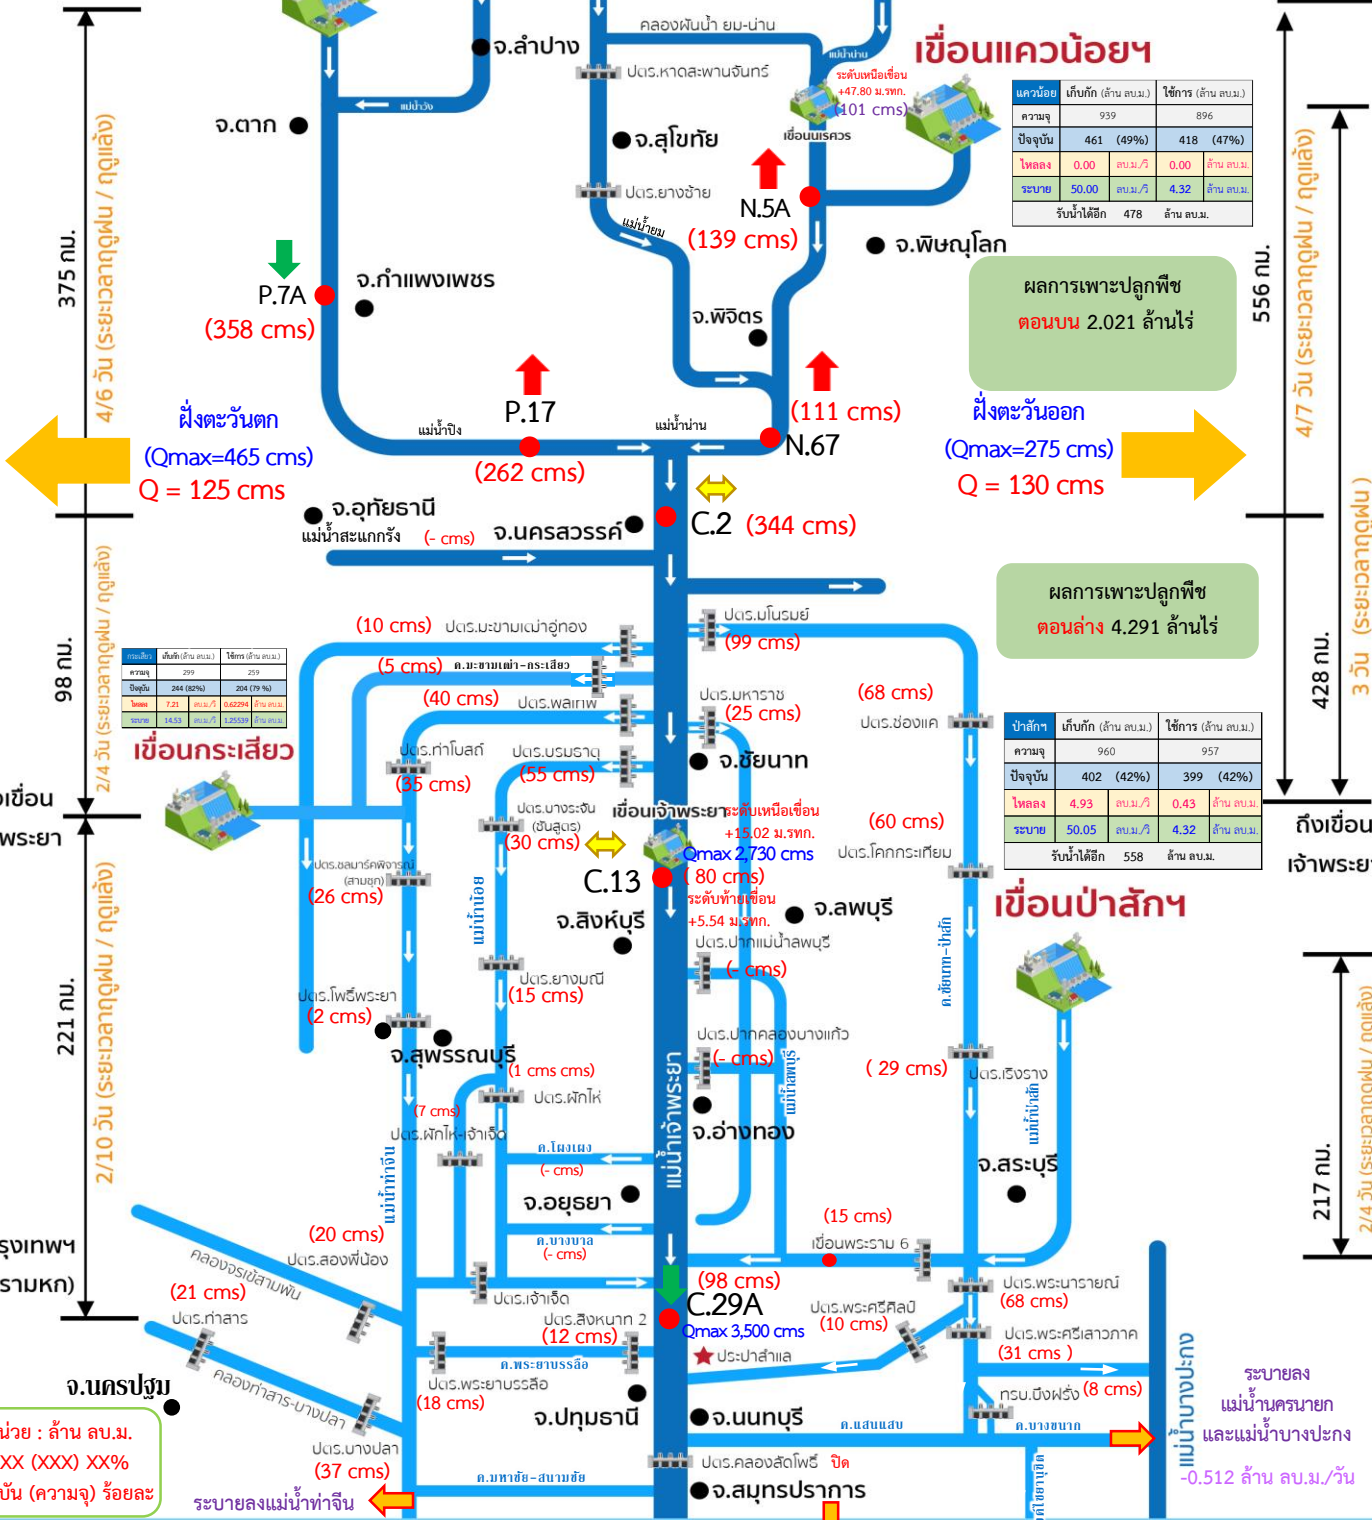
จ.ลำปาง
คลองผันน้ำ ยม-น่าน
แม่น้ำน่าน
เขื่อนแควน้อยฯ
ปตร.หาดสะพานจันทร์
ระดับเหนือเขื่อน +47.80 ม.รทก.
(101 cms)
เขื่อนนเรศวร
แม่น้ำวัง
จ.ตาก
จ.สุโขทัย
ปตร.ยางซ้าย
N.5A
(139 cms)
แม่น้ำยม
จ.พิษณุโลก

| แควน้อย | เก็บกัก (ล้าน ลบ.ม.) | | ใช้การ (ล้าน ลบ.ม.) | |
|---|---|---|---|---|
| ความจุ | 939 | | 896 | |
| ปัจจุบัน | 461 | (49%) | 418 | (47%) |
| ไหลลง | 0.00 | ลบ.ม./วิ | 0.00 | ล้าน ลบ.ม. |
| ระบาย | 50.00 | ลบ.ม./วิ | 4.32 | ล้าน ลบ.ม. |
| รับน้ำได้อีก | 478 | ล้าน ลบ.ม. | | |

375 กม.
4/6 วัน (ระยะเวลาฤดูฝน / ฤดูแล้ง)
P.7A
(358 cms)
จ.กำแพงเพชร
จ.พิจิตร
ผลการเพาะปลูกพืช
ตอนบน 2.021 ล้านไร่
556 กม.
4/7 วัน (ระยะเวลาฤดูฝน / ฤดูแล้ง)
ฝั่งตะวันตก
(Qmax=465 cms)
Q = 125 cms
P.17
แม่น้ำปิง
แม่น้ำน่าน
(111 cms)
N.67
(262 cms)
ฝั่งตะวันออก
(Qmax=275 cms)
Q = 130 cms
จ.อุทัยธานี
แม่น้ำสะแกกรัง
(- cms)
จ.นครสวรรค์
C.2 (344 cms)
ผลการเพาะปลูกพืช
ตอนล่าง 4.291 ล้านไร่
98 กม.
2/4 วัน (ระยะเวลาฤดูฝน / ฤดูแล้ง)
(10 cms) ปตร.มะขามเฒ่าอู่ทอง
ปตร.มโนรมย์
(99 cms)
(5 cms) ค.มะขามเฒ่า-กระเสียว

| กระเสียว | เก็บกัก (ล้าน ลบ.ม.) | | ใช้การ (ล้าน ลบ.ม.) | |
|---|---|---|---|---|
| ความจุ | 299 | | 259 | |
| ปัจจุบัน | 244 (82%) | | 204 (79 %) | |
| ไหลลง | 7.21 | ลบ.ม./วิ | 0.62294 | ล้าน ลบ.ม. |
| ระบาย | 14.53 | ลบ.ม./วิ | 1.25539 | ล้าน ลบ.ม. |

(40 cms) ปตร.พลเทพ
ปตร.มหาราช
(25 cms)
(68 cms)
ปตร.ช่องแค
428 กม.
3 วัน (ระยะเวลาฤดูฝน
เขื่อนกระเสียว
ปตร.ท่าโบสถ์
(35 cms)
ปตร.บรมธาตุ
(55 cms)
จ.ชัยนาท

| ป่าสักฯ | เก็บกัก (ล้าน ลบ.ม.) | | ใช้การ (ล้าน ลบ.ม.) | |
|---|---|---|---|---|
| ความจุ | 960 | | 957 | |
| ปัจจุบัน | 402 | (42%) | 399 | (42%) |
| ไหลลง | 4.93 | ลบ.ม./วิ | 0.43 | ล้าน ลบ.ม. |
| ระบาย | 50.05 | ลบ.ม./วิ | 4.32 | ล้าน ลบ.ม. |
| รับน้ำได้อีก | 558 | ล้าน ลบ.ม. | | |

เขื่อน
พระยา
ปตร.บางระจัน (ชันสูตร)
(30 cms)
เขื่อนเจ้าพระยา ระดับเหนือเขื่อน +15.02 ม.รทก.
Qmax 2,730 cms
(80 cms)
ระดับท้ายเขื่อน +5.54 ม.รทก.
(60 cms)
ปตร.โคกกระเทียม
ถึงเขื่อน
เจ้าพระยา
ปตร.ชลมารค์พิจารณ์ (สามชุก)
(26 cms)
แม่น้ำน้อย
C.13
จ.สิงห์บุรี
จ.ลพบุรี
เขื่อนป่าสักฯ
ปตร.ปากแม่น้ำลพบุรี
(- cms)
ค.ชัยนาท-ป่าสัก
ปตร.ยางมณี
(15 cms)
221 กม.
2/10 วัน (ระยะเวลาฤดูฝน / ฤดูแล้ง)
ปตร.โพธิ์พระยา
(2 cms)
จ.สุพรรณบุรี
ปตร.ปากคลองบางแก้ว
(- cms)
แม่น้ำลพบุรี
( 29 cms)
ปตร.เริงราง
217 กม.
2/4 วัน (ระยะเวลาฤดูฝน / ฤดูแล้ง)
(1 cms cms)
ปตร.ผักไห่
(7 cms)
ปตร.ผักไห่-เจ้าเจ็ด
แม่น้ำเจ้าพระยา
จ.อ่างทอง
แม่น้ำป่าสัก
ค.โผงเผง
(- cms)
จ.สระบุรี
แม่น้ำท่าจีน
จ.อยุธยา
รุงเทพฯ
รามหก)
(20 cms)
ปตร.สองพี่น้อง
ค.บางบาล
(- cms)
(15 cms)
เขื่อนพระราม 6
คลองจรเข้สามพัน
(98 cms)
ปตร.พระนารายณ์
(68 cms)
(21 cms)
ปตร.ท่าสาร
ปตร.เจ้าเจ็ด
C.29A
ปตร.พระศรีศิลป์
(10 cms)
ปตร.สิงหนาท 2
(12 cms)
Qmax 3,500 cms
ประปาสำแล
ปตร.พระศรีเสาวภาค
(31 cms )
แม่น้ำบางปะกง
ระบายลง แม่น้ำนครนายก และแม่น้ำบางปะกง
-0.512 ล้าน ลบ.ม./วัน
จ.นครปฐม
ค.พระยาบรรลือ
ปตร.พระยาบรรลือ
(18 cms)
คลองท่าสาร-บางปลา
ทรบ.บึงฝรั่ง (8 cms)
จ.ปทุมธานี
จ.นนทบุรี
ค.แสนแสบ
ค.บางขนาก
น่วย : ล้าน ลบ.ม.
XX (XXX) XX%
บัน (ความจุ) ร้อยละ
ปตร.บางปลา
(37 cms)
ค.มหาชัย-สนามชัย
ปตร.คลองสัพโพธิ์ ปิด
จ.สมุทรปราการ
ระบายลงแม่น้ำท่าจีน
ค.ไชยาบุตร